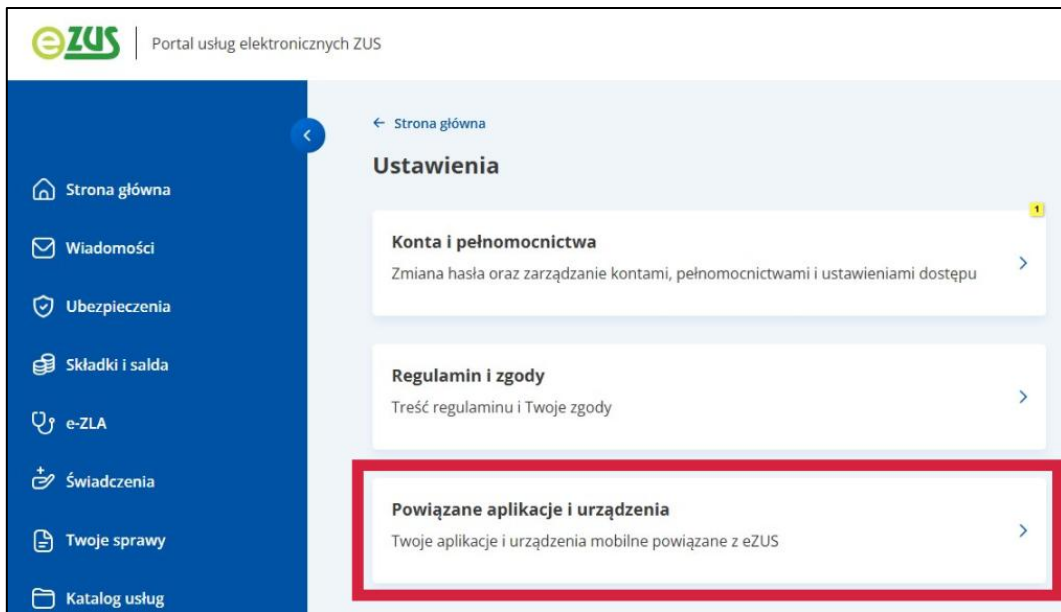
eZUS Portal usług elektronicznych ZUS

Strona główna
Wiadomości
Ubezpieczenia
Składki i salda
e-ZLA
Świadczenia
Twoje sprawy
Katalog usług

← Strona główna

Ustawienia

1

Konta i pełnomocnictwa
Zmiana hasła oraz zarządzanie kontami, pełnomocnictwami i ustawieniami dostępu

Regulamin i zgody
Treść regulaminu i Twoje zgody

Powiązane aplikacje i urządzenia
Twoje aplikacje i urządzenia mobilne powiązane z eZUS